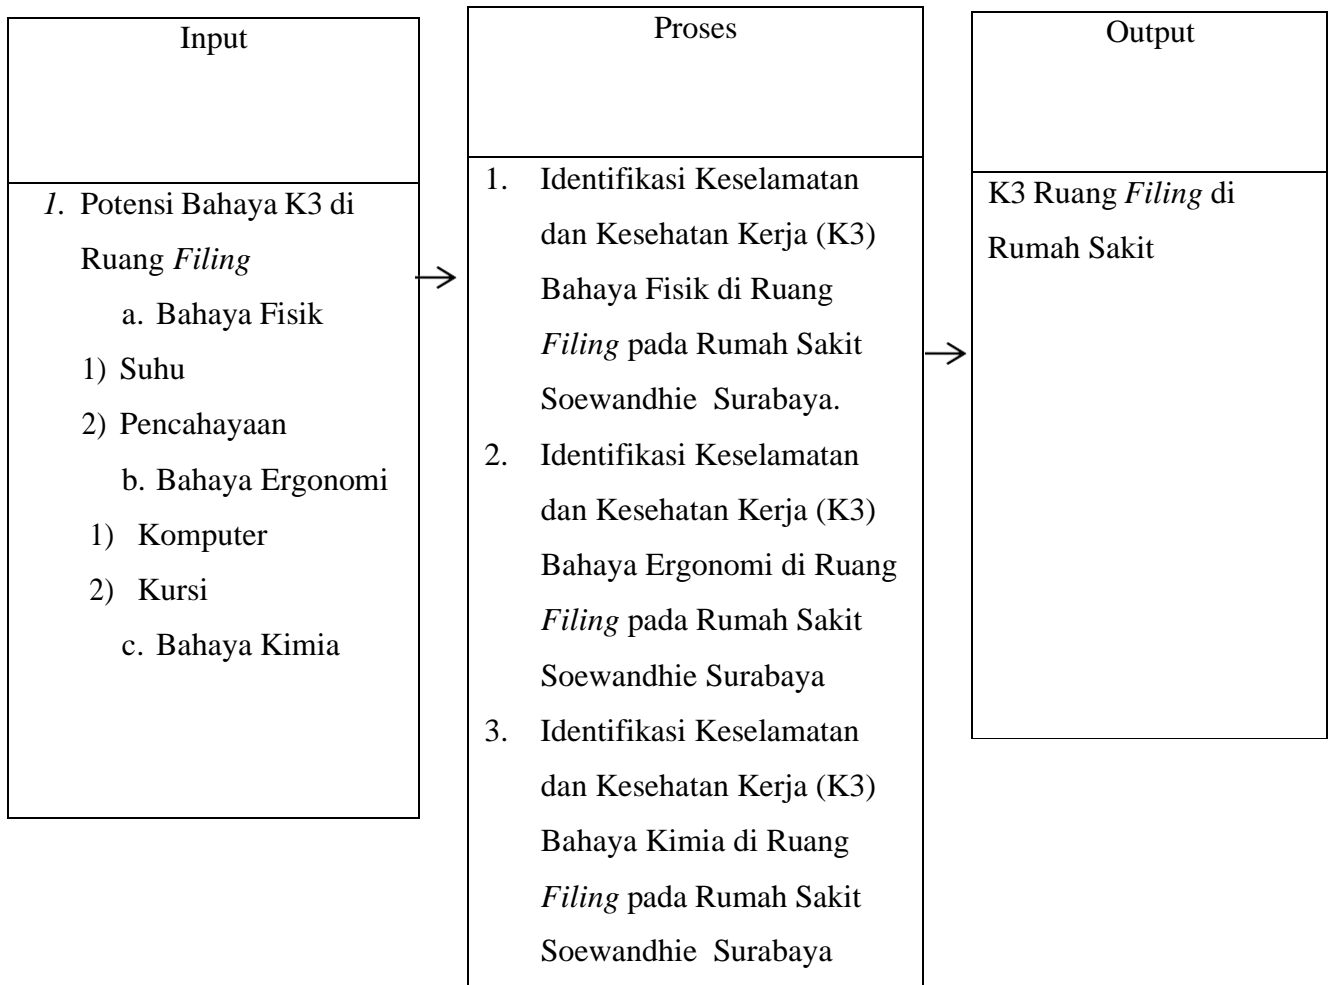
Input

1. Potensi Bahaya K3 di Ruang Filing
a. Bahaya Fisik
1) Suhu
2) Pencahayaan
b. Bahaya Ergonomi
1) Komputer
2) Kursi
c. Bahaya Kimia

Proses

1. Identifikasi Keselamatan dan Kesehatan Kerja (K3) Bahaya Fisik di Ruang Filing pada Rumah Sakit Soewandhie Surabaya.
2. Identifikasi Keselamatan dan Kesehatan Kerja (K3) Bahaya Ergonomi di Ruang Filing pada Rumah Sakit Soewandhie Surabaya
3. Identifikasi Keselamatan dan Kesehatan Kerja (K3) Bahaya Kimia di Ruang Filing pada Rumah Sakit Soewandhie Surabaya

Output

K3 Ruang Filing di Rumah Sakit